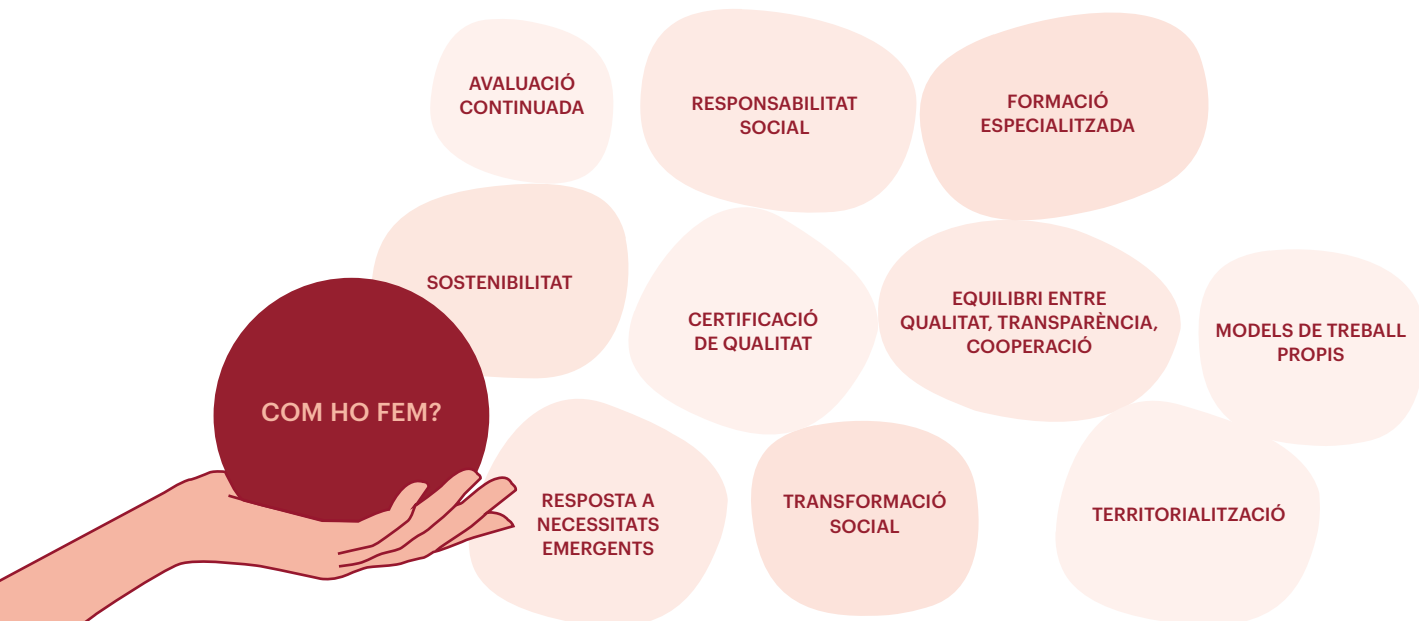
AVALUACIÓ CONTINUADA

RESPONSABILITAT SOCIAL

FORMACIÓ ESPECIALITZADA

SOSTENIBILITAT

CERTIFICACIÓ DE QUALITAT

EQUILIBRI ENTRE QUALITAT, TRANSPARÈNCIA, COOPERACIÓ

MODELS DE TREBALL PROPIS

COM HO FEM?

RESPOSTA A NECESSITATS EMERGENTS

TRANSFORMACIÓ SOCIAL

TERRITORIALITZACIÓ